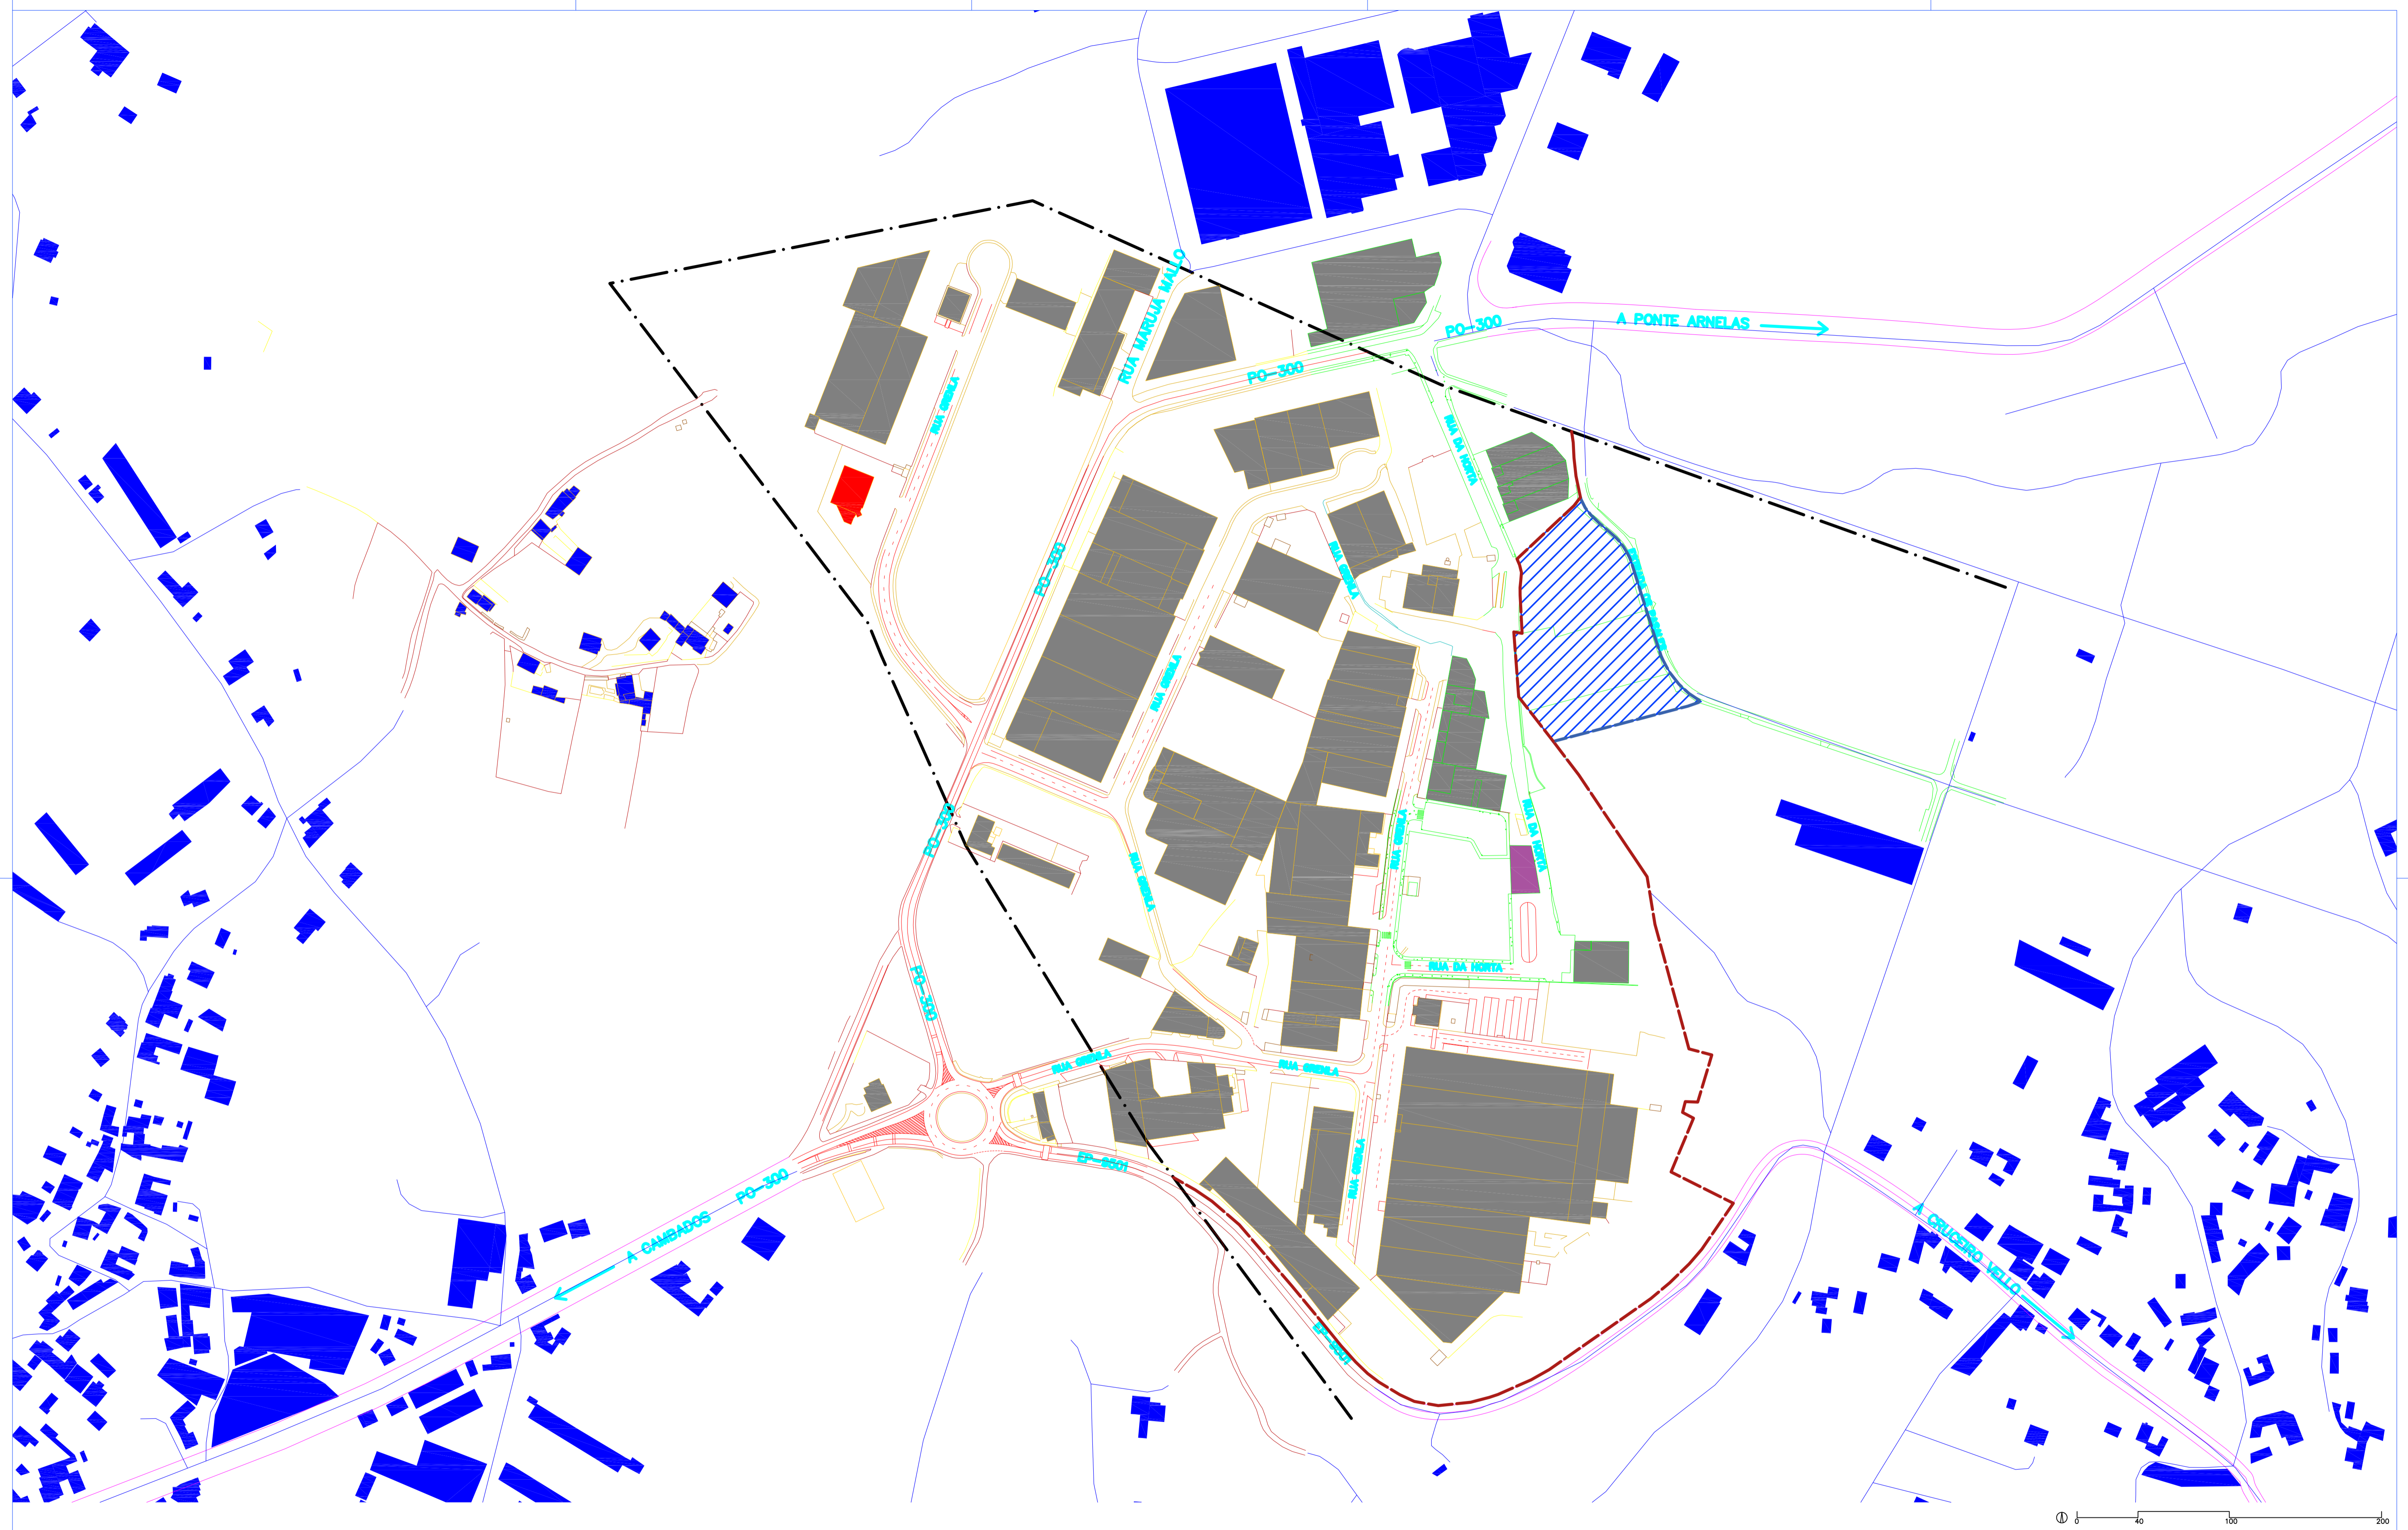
RUA MARUJA MALLO
PO-300
A PONTE ARNELAS
PO-300
RUA SIRENLA
RUA DA HORTA
PO-300
RUA SIRENLA
RUA SIRENLA
PO-300
RUA SIRENLA
RUA DA HORTA
RUA SIRENLA
RUA DA HORTA
PO-300
RUA SIRENLA
RUA SIRENLA
EP-9201
A CAMBADOS
PO-300
RUA SIRENLA
A CRUCEIRO VELLO
EP-9201
0 40 100 200